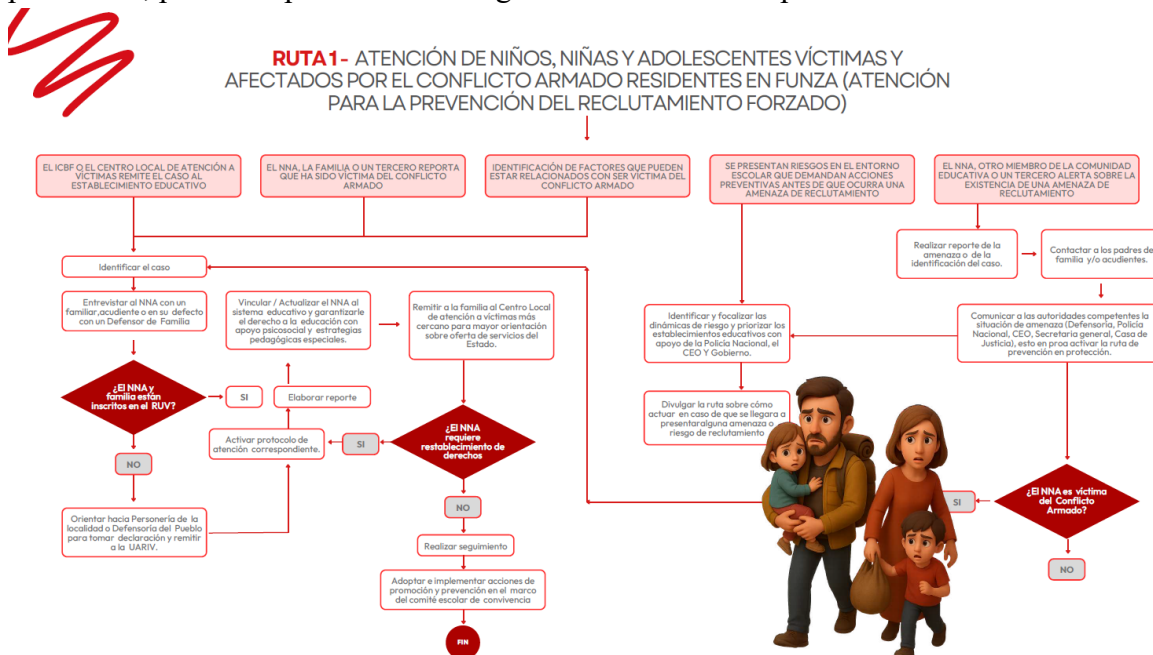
RUTA 1 - ATENCIÓN DE NIÑOS, NIÑAS Y ADOLESCENTES VÍCTIMAS Y AFECTADOS POR EL CONFLICTO ARMADO RESIDENTES EN FUNZA (ATENCIÓN PARA LA PREVENCIÓN DEL RECLUTAMIENTO FORZADO)

EL ICBF O EL CENTRO LOCAL DE ATENCIÓN A VÍCTIMAS REMITE EL CASO AL ESTABLECIMIENTO EDUCATIVO

EL NNA, LA FAMILIA O UN TERCERO REPORTA QUE HA SIDO VÍCTIMA DEL CONFLICTO ARMADO

IDENTIFICACIÓN DE FACTORES QUE PUEDEN ESTAR RELACIONADOS CON SER VÍCTIMA DEL CONFLICTO ARMADO

SE PRESENTAN RIESGOS EN EL ENTORNO ESCOLAR QUE DEMANDAN ACCIONES PREVENTIVAS ANTES DE QUE OCURRA UNA AMENAZA DE RECLUTAMIENTO

EL NNA, OTRO MIEMBRO DE LA COMUNIDAD EDUCATIVA O UN TERCERO ALERTA SOBRE LA EXISTENCIA DE UNA AMENAZA DE RECLUTAMIENTO

Identificar el caso

Entrevistar al NNA con un familiar,acudiente o en su defecto con un Defensor de Familia

¿El NNA y familia están inscritos en el RUV?

SI

Elaborar reporte

Vincular / Actualizar el NNA al sistema educativo y garantizarle el derecho a la educación con apoyo psicosocial y estrategias pedagógicas especiales.

Remitir a la familia al Centro Local de atención a víctimas más cercano para mayor orientación sobre oferta de servicios del Estado.

Activar protocolo de atención correspondiente.

SI

¿El NNA requiere restablecimiento de derechos

NO

NO

Orientar hacia Personería de la localidad o Defensoría del Pueblo para tomar declaración y remitir a la UARIV.

Realizar seguimiento

Adoptar e implementar acciones de promoción y prevención en el marco del comité escolar de convivencia

FIN

Identificar y focalizar las dinámicas de riesgo y priorizar los establecimientos educativos con apoyo de la Policia Nacional, el CEO Y Gobierno.

Divulgar la ruta sobre cómo actuar en caso de que se llegara a presentaralguna amenaza o riesgo de reclutamiento

Realizar reporte de la amenaza o de la identificación del caso.

Contactar a los padres de familia y/o acudientes.

Comunicar a las autoridades competentes la situación de amenaza (Defensoria, Policia Nacional, CEO, Secretaria general, Casa de Justicia), esto en proa activar la ruta de prevención en protección.

SI

¿El NNA es víctima del Conflicto Armado?

NO